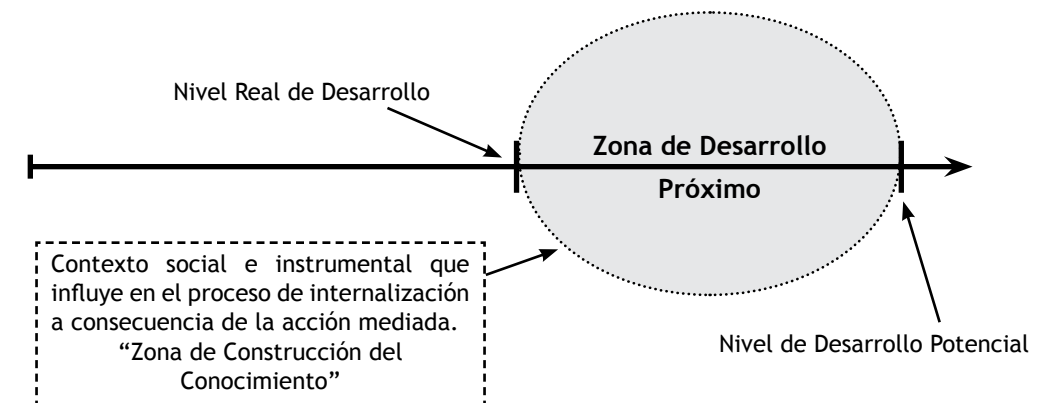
Nivel Real de Desarrollo

Zona de Desarrollo Próximo

Contexto social e instrumental que influye en el proceso de internalización a consecuencia de la acción mediada. "Zona de Construcción del Conocimiento"

Nivel de Desarrollo Potencial